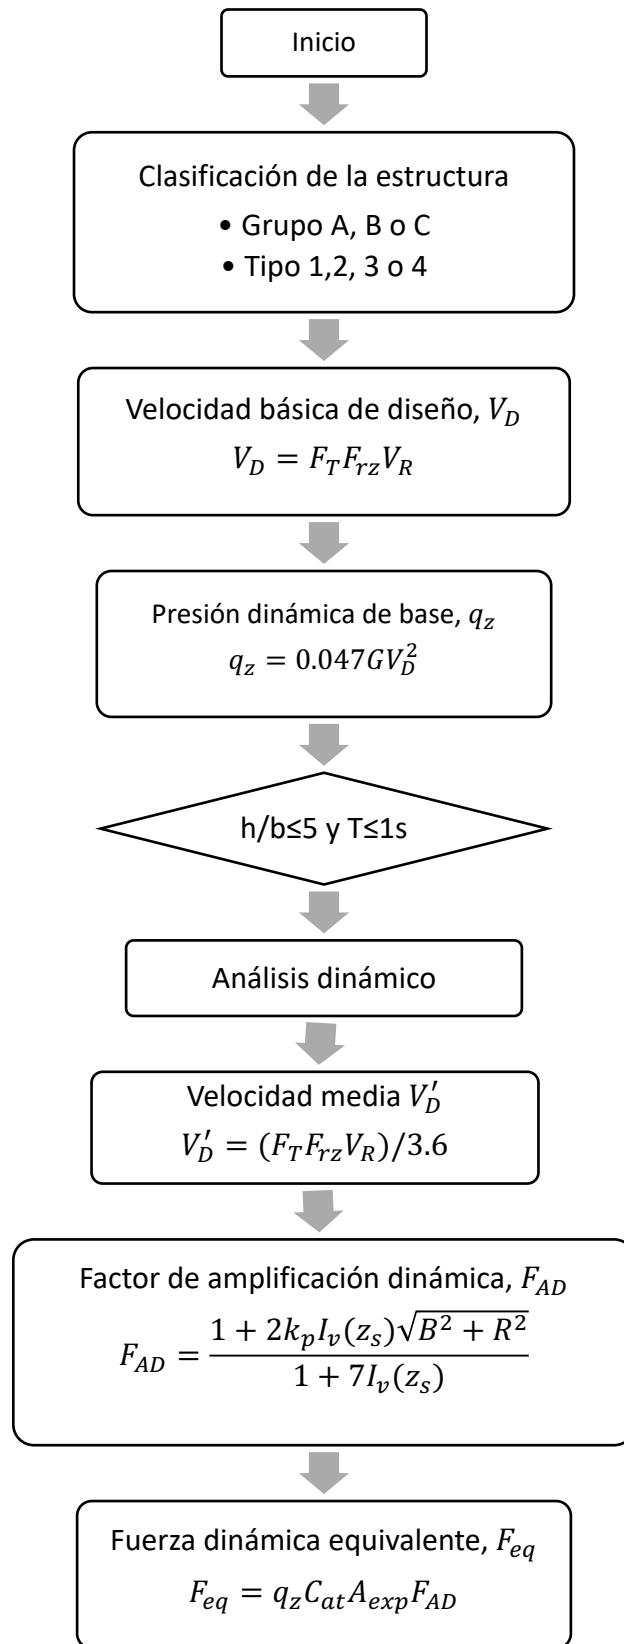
Inicio

Clasificación de la estructura

• Grupo A, B o C

• Tipo 1,2, 3 o 4

Velocidad básica de diseño, $V_D$

$V_D = F_T F_{rz} V_R$

Presión dinámica de base, $q_z$

$q_z = 0.047 G V_D^2$

h/b≤5 y T≤1s

Análisis dinámico

Velocidad media $V_D'$

$V_D' = (F_T F_{rz} V_R)/3.6$

Factor de amplificación dinámica, $F_{AD}$

$F_{AD} = \frac{1 + 2k_p I_v(z_s)\sqrt{B^2 + R^2}}{1 + 7I_v(z_s)}$

Fuerza dinámica equivalente, $F_{eq}$

$F_{eq} = q_z C_{at} A_{exp} F_{AD}$